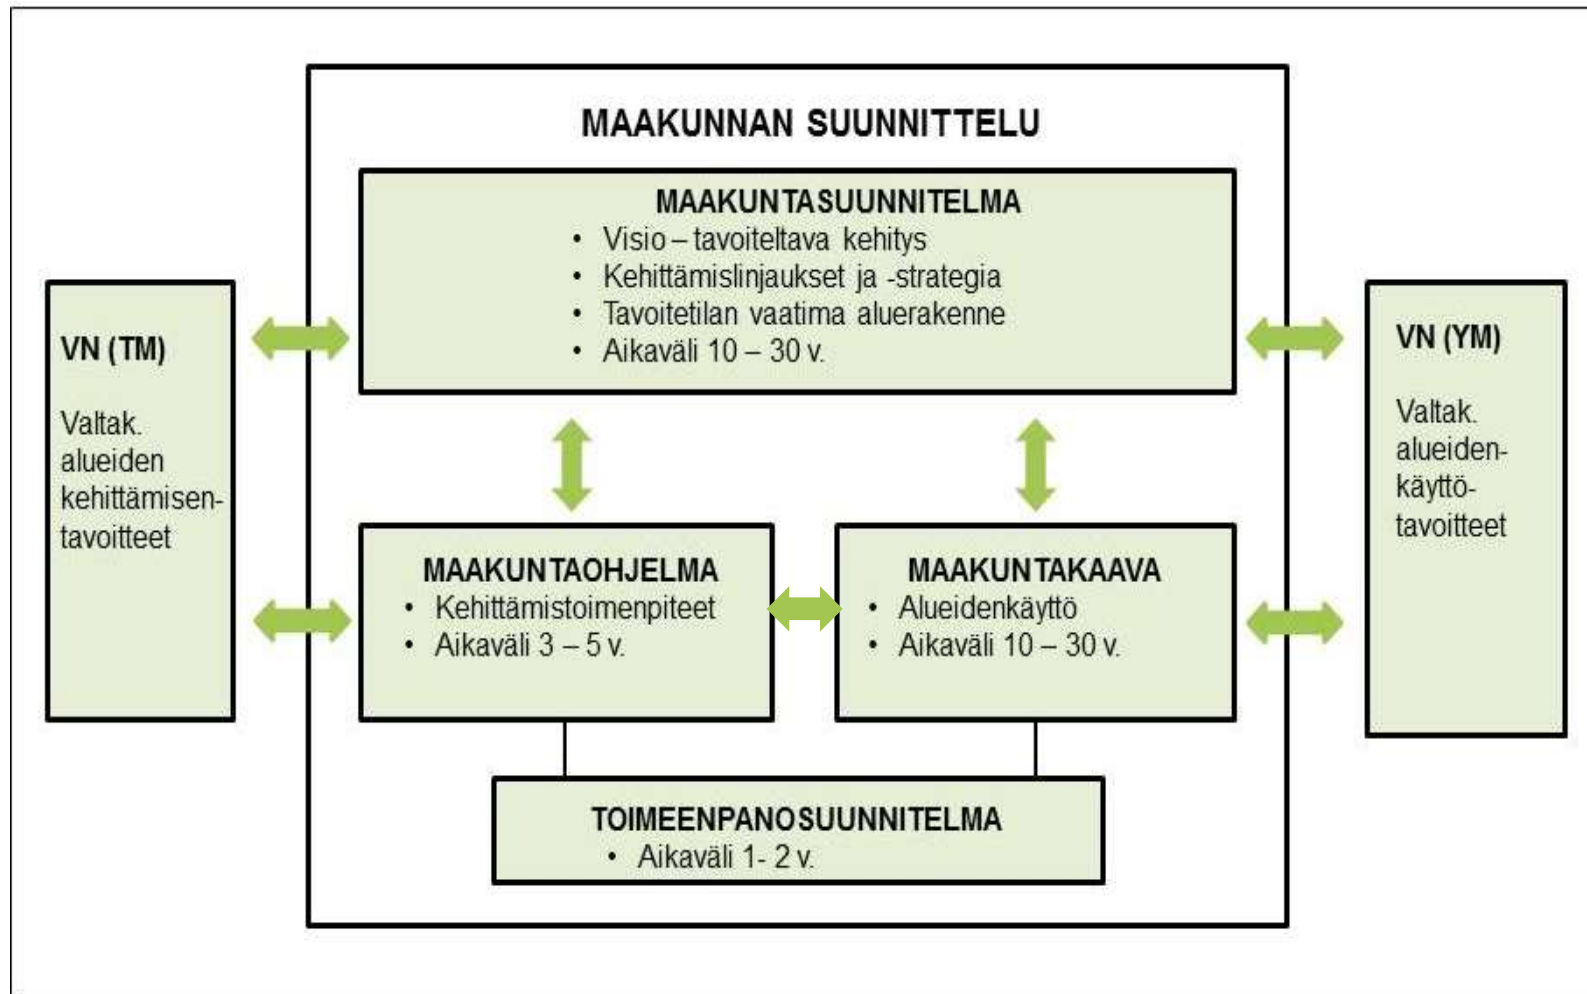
VN (TM)

Valtak. alueiden kehittämisentavoitteet

MAAKUNNAN SUUNNITTELU

MAAKUNTASUUNNITELMA
• Visio – tavoiteltava kehitys
• Kehittämislinjaukset ja -strategia
• Tavoitetilan vaatima aluerakenne
• Aikaväli 10 – 30 v.

MAAKUNTAOHJELMA
• Kehittämistoimenpiteet
• Aikaväli 3 – 5 v.

MAAKUNTAKAAVA
• Alueidenkäyttö
• Aikaväli 10 – 30 v.

TOIMEENPANOSUUNNITELMA
• Aikaväli 1- 2 v.

VN (YM)

Valtak. alueidenkäyttötavoitteet